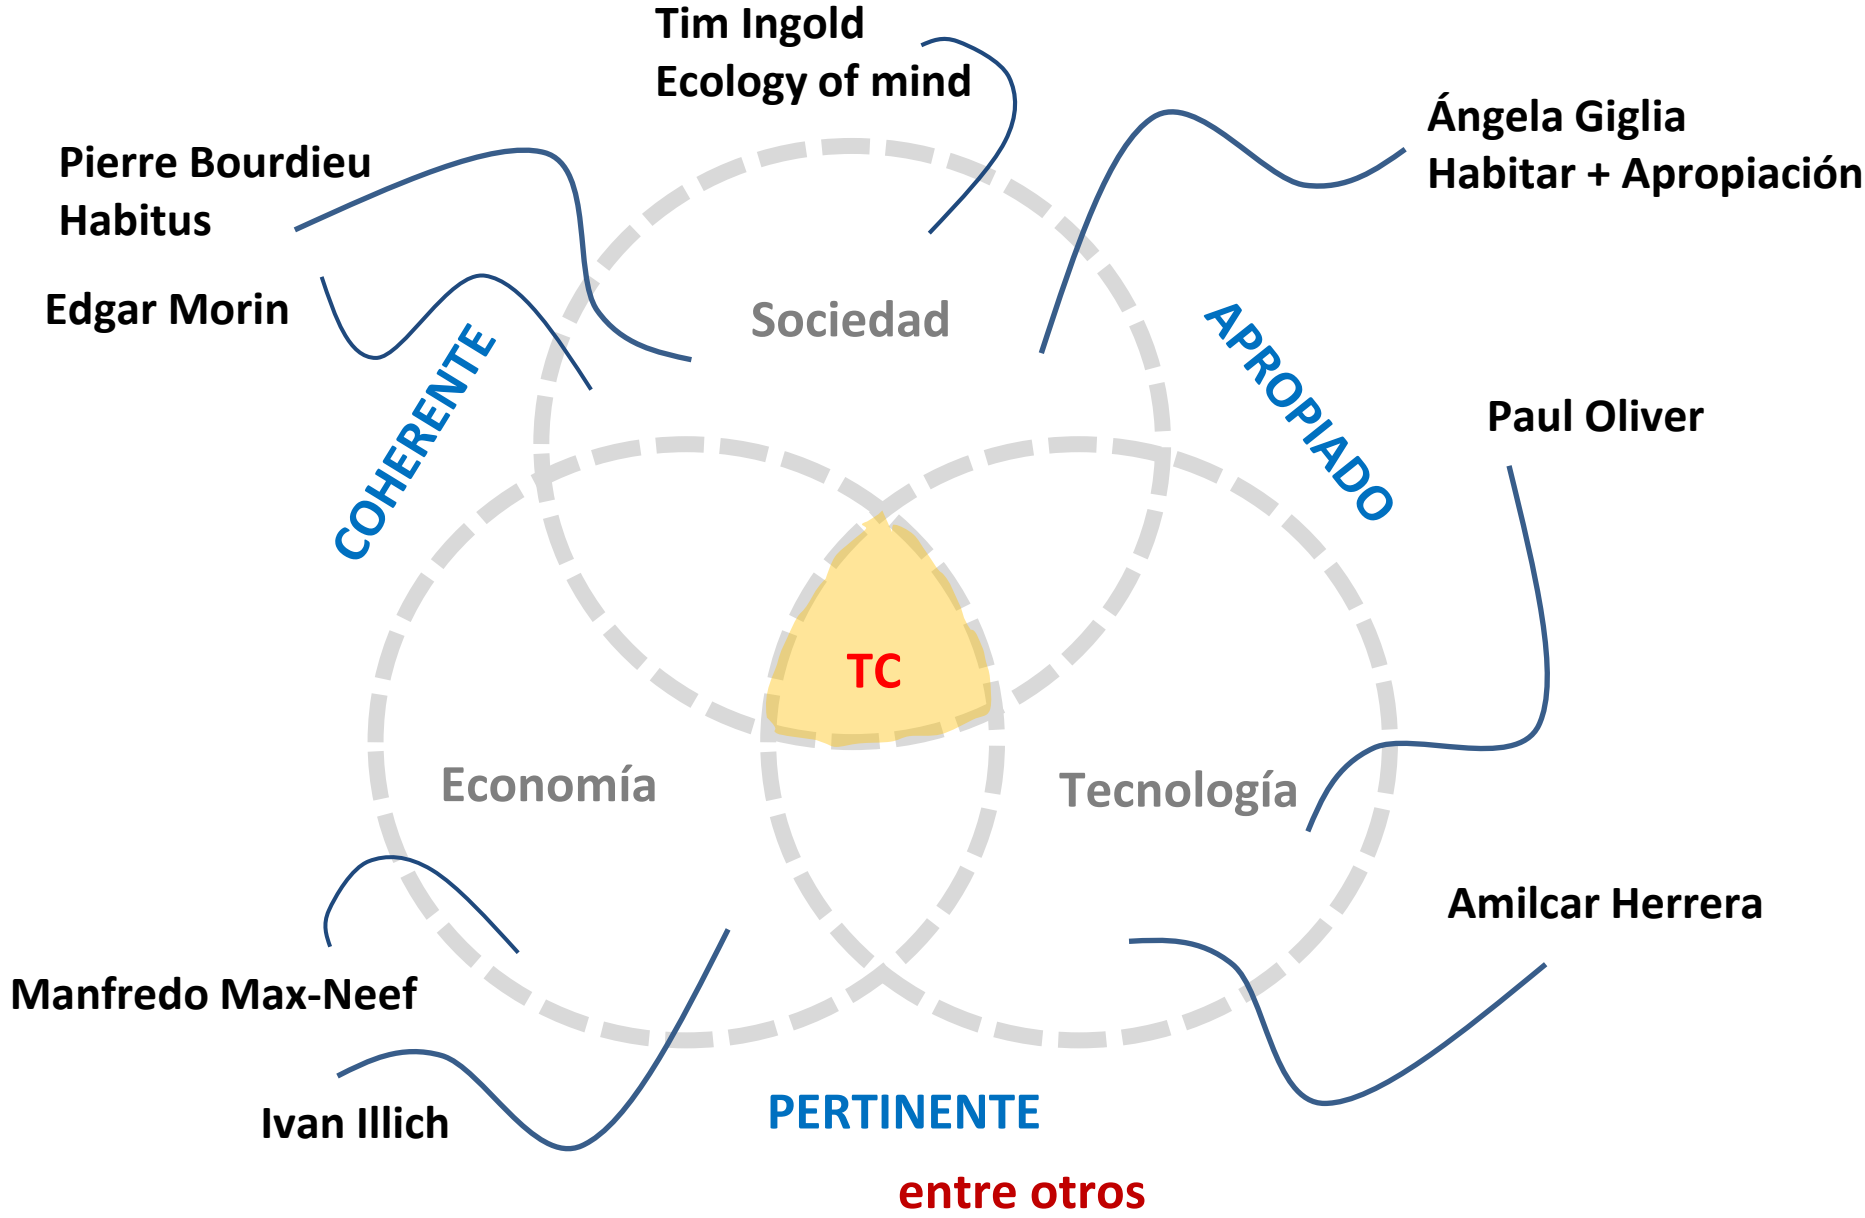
Tim Ingold
Ecology of mind

Ángela Giglia
Habitar + Apropiación

Pierre Bourdieu
Habitus

Edgar Morin

Sociedad

COHERENTE

APROPIADO

Paul Oliver

TC

Economía

Tecnología

Amilcar Herrera

Manfredo Max-Neef

Ivan Illich

PERTINENTE

entre otros